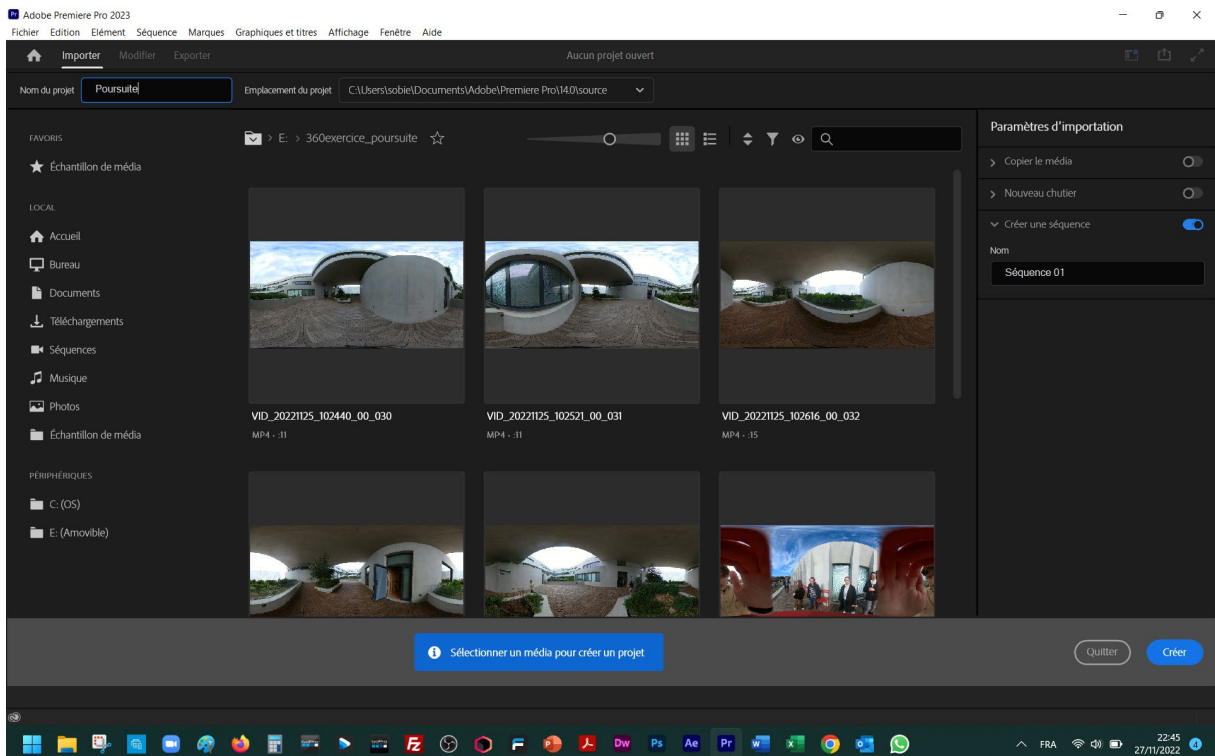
Adobe Premiere Pro 2023
Fichier Edition Elément Séquence Marques Graphiques et titres Affichage Fenêtre Aide

Importer Modifier Exporter
Aucun projet ouvert

Nom du projet Poursuite
Emplacement du projet C:\Users\sobie\Documents\Adobe\Premiere Pro\14.0\source

FAVORIS
Échantillon de média
LOCAL
Accueil
Bureau
Documents
Téléchargements
Séquences
Musique
Photos
Échantillon de média
PÉRIPHÉRIQUES
C: (OS)
E: (Amovible)

E: > 360exercice_poursuite

VID_20221125_102440_00_030
MP4 · :11
VID_20221125_102521_00_031
MP4 · :11
VID_20221125_102616_00_032
MP4 · :15

Paramètres d'importation
Copier le média
Nouveau chutier
Créer une séquence
Nom
Séquence 01

Sélectionner un média pour créer un projet
Quitter
Créer

FRA 22:45 27/11/2022